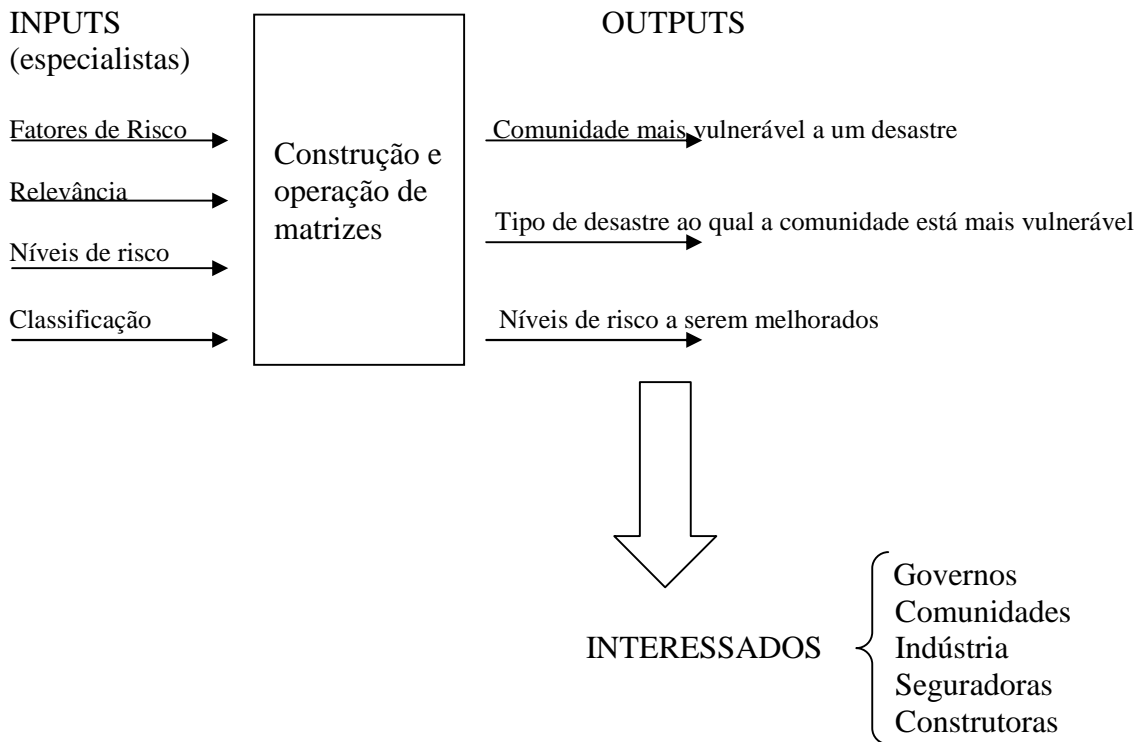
INPUTS
(especialistas)

OUTPUTS

Fatores de Risco

Relevância

Níveis de risco

Classificação

Construção e operação de matrizes

Comunidade mais vulnerável a um desastre

Tipo de desastre ao qual a comunidade está mais vulnerável

Níveis de risco a serem melhorados

INTERESSADOS

Governos
Comunidades
Indústria
Seguradoras
Construtoras